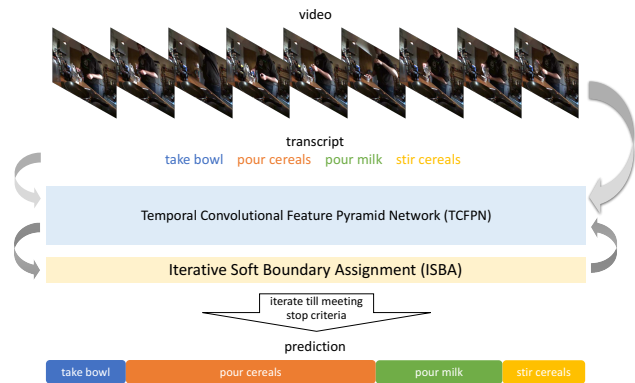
video

transcript

take bowl pour cereals pour milk stir cereals

Temporal Convolutional Feature Pyramid Network (TCFPN)

Iterative Soft Boundary Assignment (ISBA)

iterate till meeting stop criteria

prediction

take bowl pour cereals pour milk stir cereals